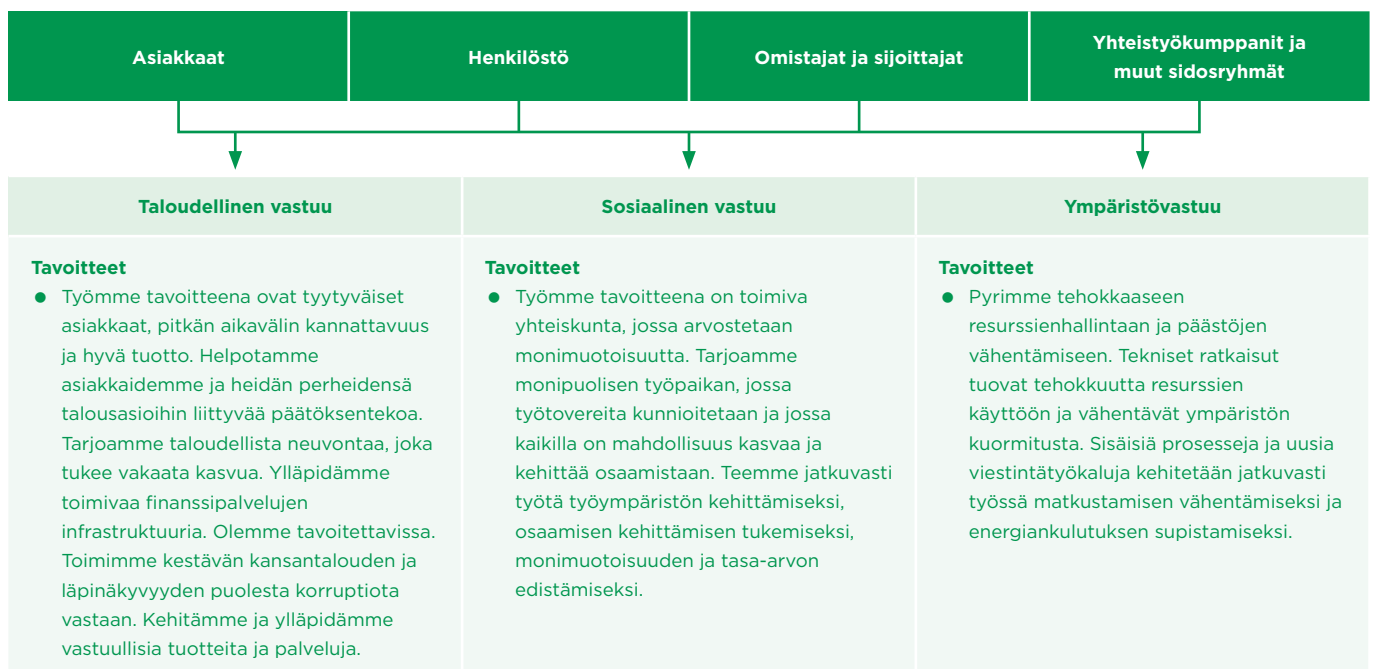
Asiakkaat

Henkilöstö

Omistajat ja sijoittajat

Yhteistyökumppanit ja muut sidosryhmät

Taloudellinen vastuu

Tavoitteet

- Työmme tavoitteena ovat tyytyväiset asiakkaat, pitkän aikavälin kannattavuus ja hyvä tuotto. Helpotamme asiakkaidemme ja heidän perheidensä talousasioihin liittyvää päätöksentekoa. Tarjoamme taloudellista neuvontaa, joka tukee vakaata kasvua. Ylläpidämme toimivaa finanssipalvelujen infrastruktuuria. Olemme tavoitettavissa. Toimimme kestävän kansantalouden ja läpinäkyvyyden puolesta korruptiota vastaan. Kehitämme ja ylläpidämme vastuullisia tuotteita ja palveluja.

Sosiaalinen vastuu

Tavoitteet

- Työmme tavoitteena on toimiva yhteiskunta, jossa arvostetaan monimuotoisuutta. Tarjoamme monipuolisen työpaikan, jossa työtovereita kunnioitetaan ja jossa kaikilla on mahdollisuus kasvaa ja kehittää osaamistaan. Teemme jatkuvasti työtä työympäristön kehittämiseksi, osaamisen kehittämisen tukemiseksi, monimuotoisuuden ja tasa-arvon edistämiseksi.

Ympäristövastuu

Tavoitteet

- Pyrimme tehokkaaseen resurssienhallintaan ja päästöjen vähentämiseen. Tekniset ratkaisut tuovat tehokkuutta resurssien käyttöön ja vähentävät ympäristön kuormitusta. Sisäisiä prosesseja ja uusia viestintätyökaluja kehitetään jatkuvasti työssä matkustamisen vähentämiseksi ja energiankulutuksen supistamiseksi.